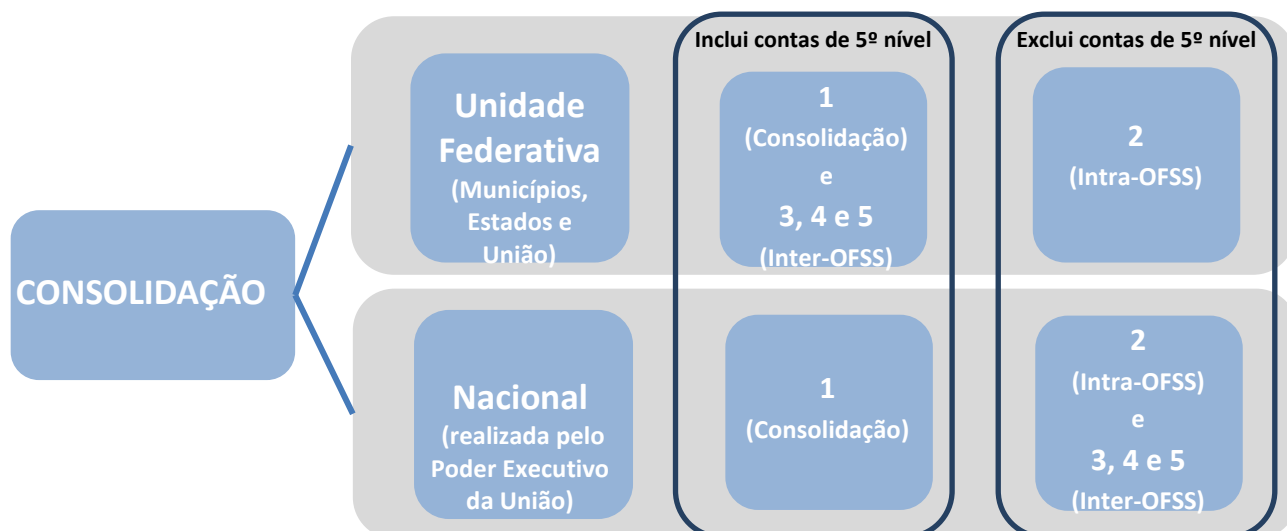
CONSOLIDAÇÃO

Inclui contas de 5º nível

Exclui contas de 5º nível

Unidade Federativa (Municípios, Estados e União)

1 (Consolidação) e 3, 4 e 5 (Inter-OFSS)

2 (Intra-OFSS)

Nacional (realizada pelo Poder Executivo da União)

1 (Consolidação)

2 (Intra-OFSS) e 3, 4 e 5 (Inter-OFSS)